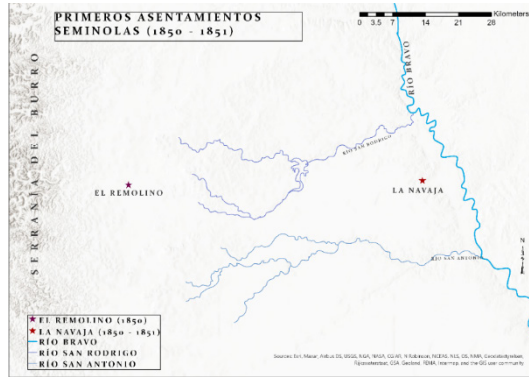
PRIMEROS ASENTAMIENTOS SEMINOLAS (1850 - 1851)

0 3.5 7 14 21 28 Kilometers

SERRANÍA DEL BURRO

RÍO BRAVO

RÍO SAN RODRIGO

EL REMOLINO

LA NAVAJA

RÍO SAN ANTONIO

N

EL REMOLINO (1850)
LA NAVAJA (1850 - 1851)
RÍO BRAVO
RÍO SAN RODRIGO
RÍO SAN ANTONIO

Sources: Esri, Maxar, Airbus DS, USGS, NGA, NASA, CGIAR, N Robinson, NCEAS, NLS, OS, NMA, Geodatastyrelsen, Rijkswaterstaat, GSA, Geoland, FEMA, Intermap, and the GIS user community